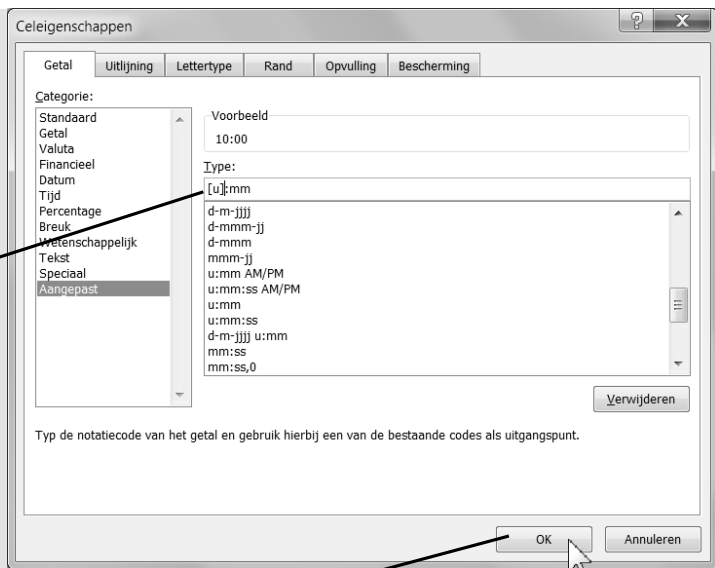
Celeigenschappen

? X

Getal | Uitlijning | Lettertype | Rand | Opvulling | Bescherming

Categorie:

Standaard
Getal
Valuta
Financieel
Datum
Tijd
Percentage
Breuk
Wetenschappelijk
Tekst
Speciaal
Aangepast

Voorbeeld

10:00

Type:

[u]:mm

d-m-jjjj
d-mmm-jj
d-mmm
mmm-jj
u:mm AM/PM
u:mm:ss AM/PM
u:mm
u:mm:ss
d-m-jjjj u:mm
mm:ss
mm:ss,0

Verwijderen

Typ de notatiecode van het getal en gebruik hierbij een van de bestaande codes als uitgangspunt.

OK

Annuleren